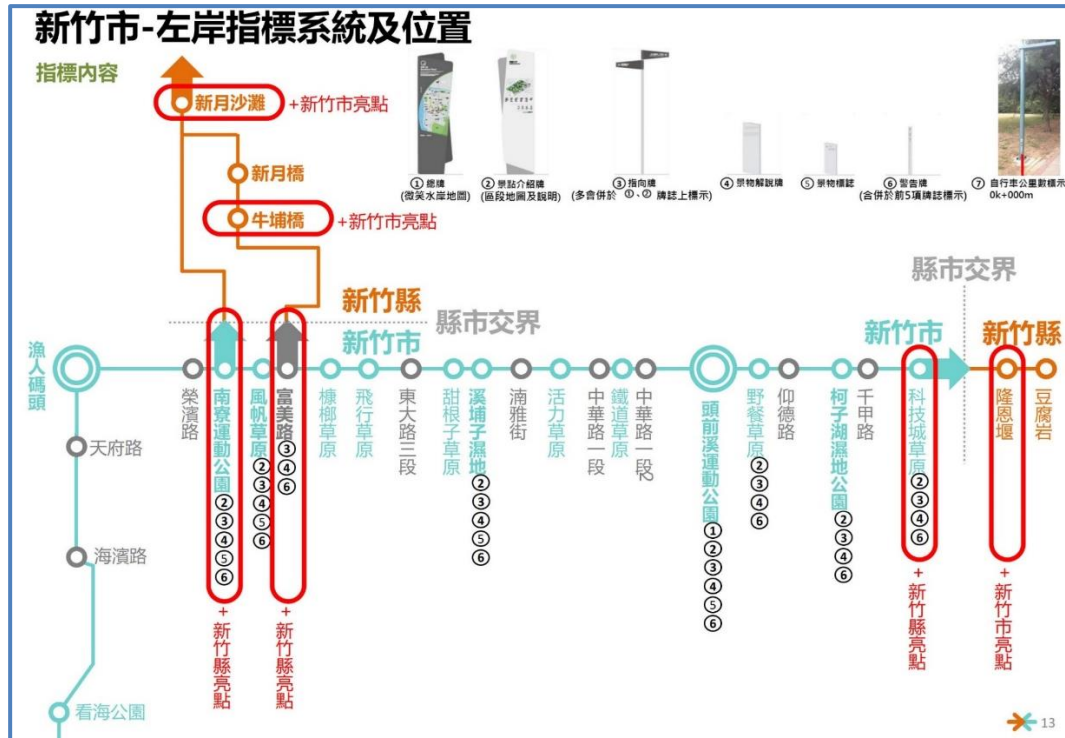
新竹市-左岸指標系統及位置

指標內容

① 總牌 (微笑水岸地圖)
② 景點介紹牌 (區段地圖及說明)
③ 指向牌 (多會併於 ①、② 牌誌上標示)
④ 景物解說牌
⑤ 景物標誌
⑥ 警告牌 (合併於前5項牌誌標示)
⑦ 自行車公里數標示 0k+000m

新月沙灘 +新竹市亮點
新月橋
牛埔橋 +新竹市亮點

新竹縣
縣市交界
新竹市

漁人碼頭
天府路
海濱路
看海公園

榮濱路
南寮運動公園 ②③④⑤⑥ +新竹縣亮點
風帆草原 ②③④⑤⑥
富美路 ③④⑥ +新竹縣亮點
槺榔草原
飛行草原
東大路三段
甜根子草原
溪埔子濕地 ②③④⑤⑥
湳雅街
活力草原
中華路一段
鐵道草原
中華路一段
頭前溪運動公園 ①②③④⑤⑥
野餐草原 ②③④⑥
仰德路
柯子湖濕地公園 ②③④⑥
千甲路
科技城草原 ②③④⑥ +新竹縣亮點

縣市交界
新竹市
新竹縣
隆恩堰 +新竹市亮點
豆腐岩

13